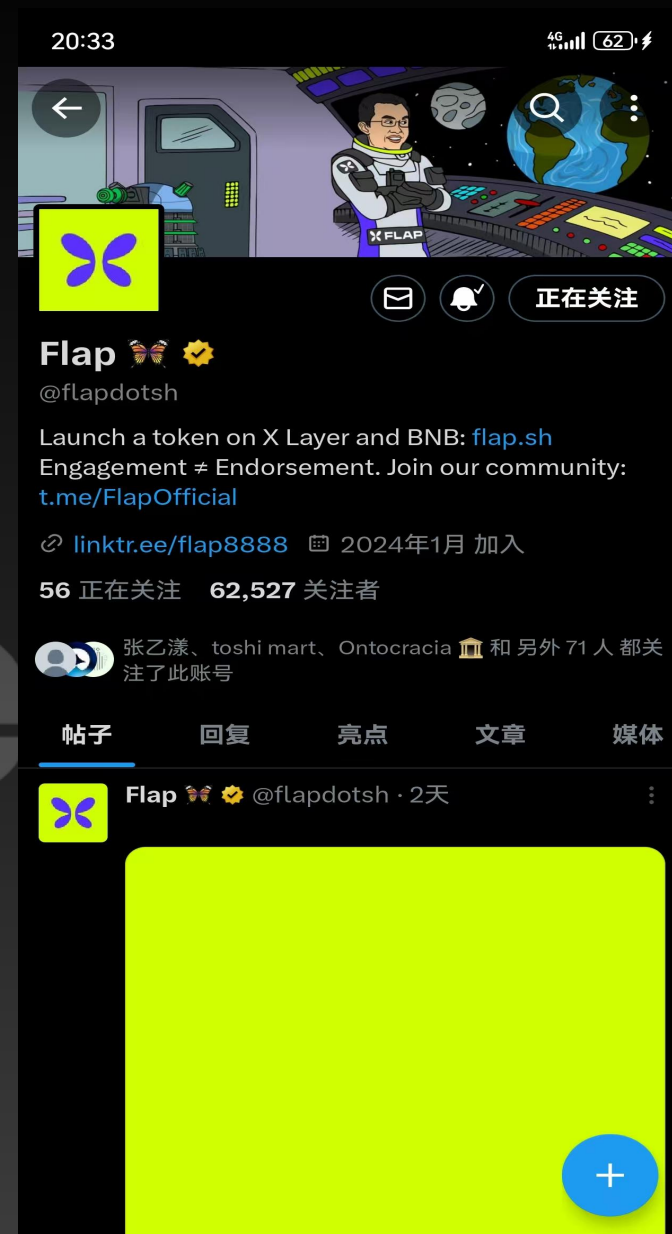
20:33

4G 62

FLAP

正在关注

Flap 🦋

@flapdotsh

Launch a token on X Layer and BNB: flap.sh
Engagement ≠ Endorsement. Join our community: t.me/FlapOfficial

linktr.ee/flap8888 2024年1月 加入

56 正在关注 62,527 关注者

张乙漾、toshi mart、Ontocracia 🏛️ 和 另外 71 人 都关注了此账号

帖子 回复 亮点 文章 媒体

Flap 🦋 @flapdotsh · 2天

+